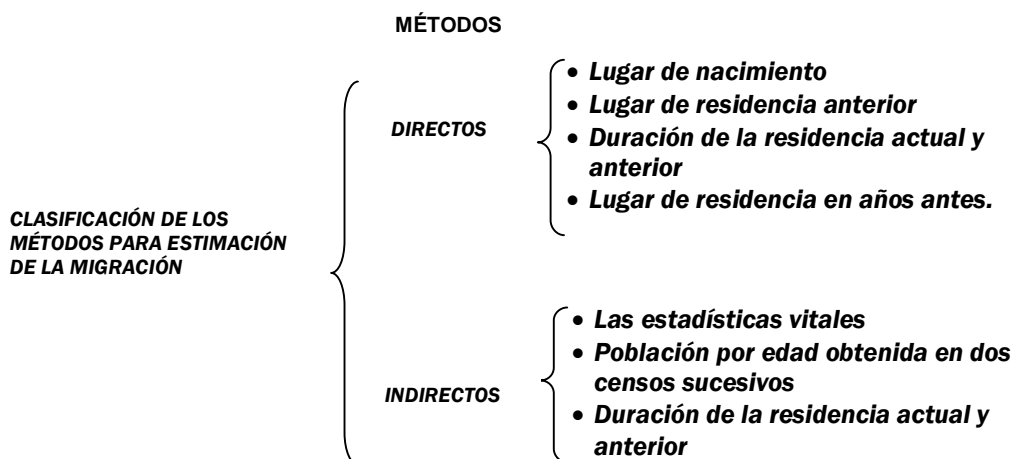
MÉTODOS

CLASIFICACIÓN DE LOS MÉTODOS PARA ESTIMACIÓN DE LA MIGRACIÓN

DIRECTOS

- Lugar de nacimiento
- Lugar de residencia anterior
- Duración de la residencia actual y anterior
- Lugar de residencia en años antes.

INDIRECTOS

- Las estadísticas vitales
- Población por edad obtenida en dos censos sucesivos
- Duración de la residencia actual y anterior